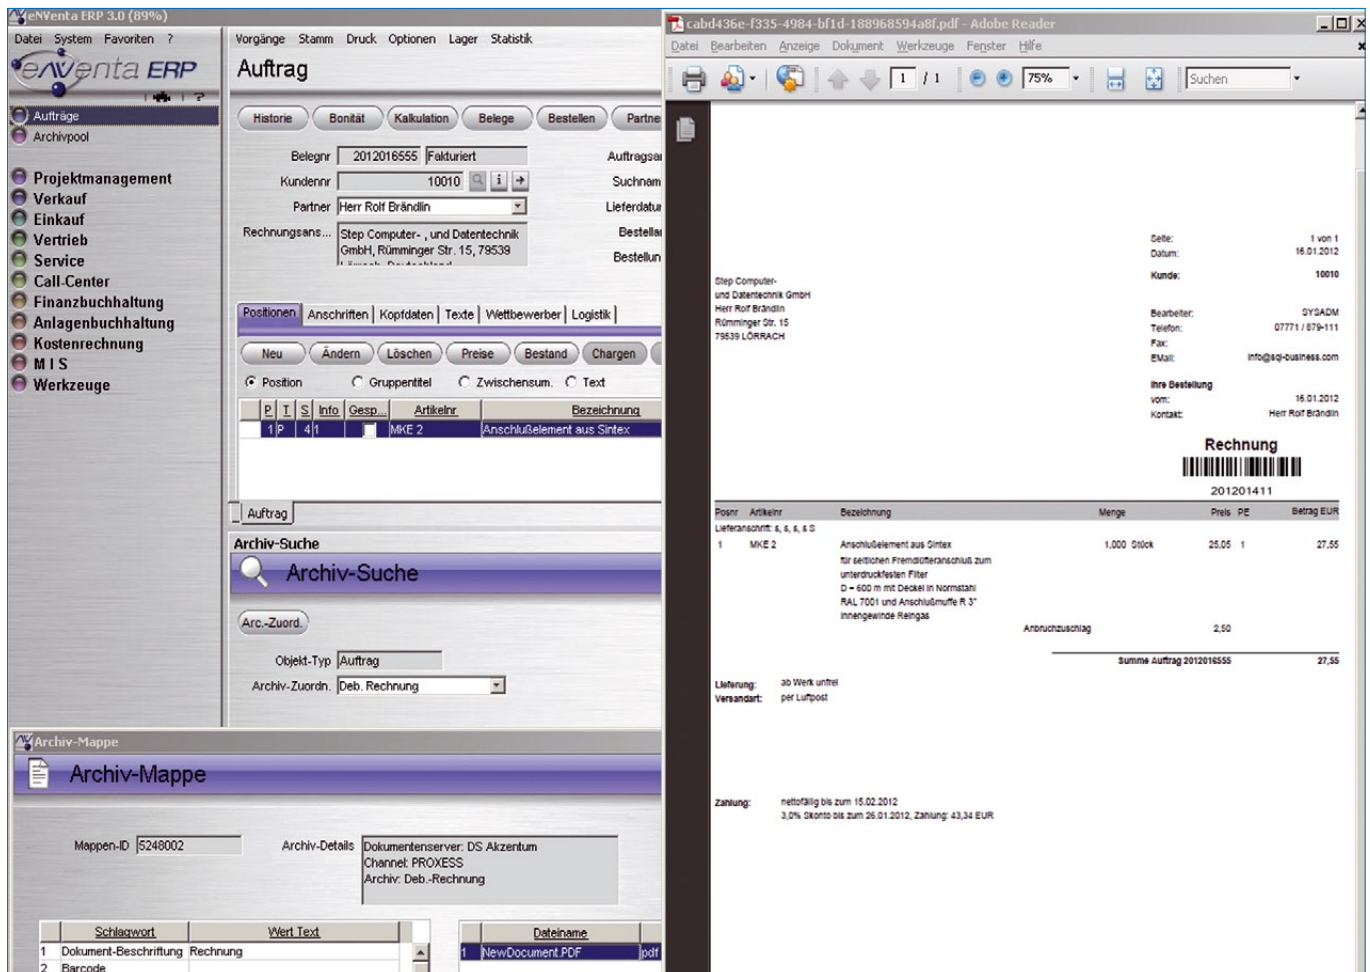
eNVenta ERP 3.0 (89%)

Datei System Favoriten ?

eNVenta ERP

Aufträge
Archivpool

Projektmanagement
Verkauf
Einkauf
Vertrieb
Service
Call-Center
Finanzbuchhaltung
Anlagenbuchhaltung
Kostenrechnung
MIS
Werkzeuge

Vorgänge Stamm Druck Optionen Lager Statistik

Auftrag

Historie Bonität Kalkulation Belege Bestellen Partne

Belegnr 2012016555 Fakturiert
Kundennr 10010
Partner Herr Rolf Brändlin
Rechnungsans... Step Computer- , und Datentechnik GmbH, Rümminger Str. 15, 79539 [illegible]

Auftragsa
Suchnam
Lieferdatu
Bestella
Bestellun

Positionen | Anschriften | Kopfdaten | Texte | Wettbewerber | Logistik

Neu Ändern Löschen Preise Bestand Chargen

Position Gruppentitel Zwischensum. Text

| P | T | S | Info | Gesp... | Artikelnr | Bezeichnung |
|---|---|---|---|---|---|---|
| 1 | P | 4 | 1 | | MKE 2 | Anschlußelement aus Sintex |

Auftrag

Archiv-Suche

Archiv-Suche

Arc.-Zuord.

Objekt-Typ Auftrag
Archiv-Zuordn. Deb. Rechnung

Archiv-Mappe

Archiv-Mappe

Mappen-ID 5248002
Archiv-Details Dokumentenserver: DS Akzentum
Channel: PROXESS
Archiv: Deb.-Rechnung

| | Schlagwort | Wert Text |
|---|---|---|
| 1 | Dokument-Beschriftung | Rechnung |
| 2 | Barcode | |

| | Dateiname | |
|---|---|---|
| 1 | NewDocument.PDF | pdf |

cabd436e-f335-4984-bf1d-188968594a8f.pdf - Adobe Reader

Datei Bearbeiten Anzeige Dokument Werkzeuge Fenster Hilfe

1 / 1 75% Suchen

Seite: 1 von 1
Datum: 16.01.2012
Kunde: 10010

Step Computer-
und Datentechnik GmbH
Herr Rolf Brändlin
Rümminger Str. 15
79539 LÖRRACH

Bearbeiter: SYSADM
Telefon: 07771 / 879-111
Fax:
EMail: info@sql-business.com

Ihre Bestellung
vom: 16.01.2012
Kontakt: Herr Rolf Brändlin

Rechnung

201201411

| Posnr | Artikelnr | Bezeichnung | Menge | Preis | PE | Betrag EUR |
|---|---|---|---|---|---|---|
| Lieferanschrift: s, s, s, s S | | | | | | |
| 1 | MKE 2 | Anschlußelement aus Sintex für seitlichen Fremdlüfteranschluß zum unterdruckfesten Filter D = 600 m mit Deckel in Normstahl RAL 7001 und Anschlußmuffe R 3" Innengewinde Reingas | 1,000 Stück | 25,05 | 1 | 27,55 |
| | | Anbruchzuschlag | | 2,50 | | |
| | | Summe Auftrag 2012016555 | | | | 27,55 |

Lieferung: ab Werk unfrei
Versandart: per Luftpost

Zahlung: nettofällig bis zum 15.02.2012
3,0% Skonto bis zum 26.01.2012, Zahlung: 43,34 EUR